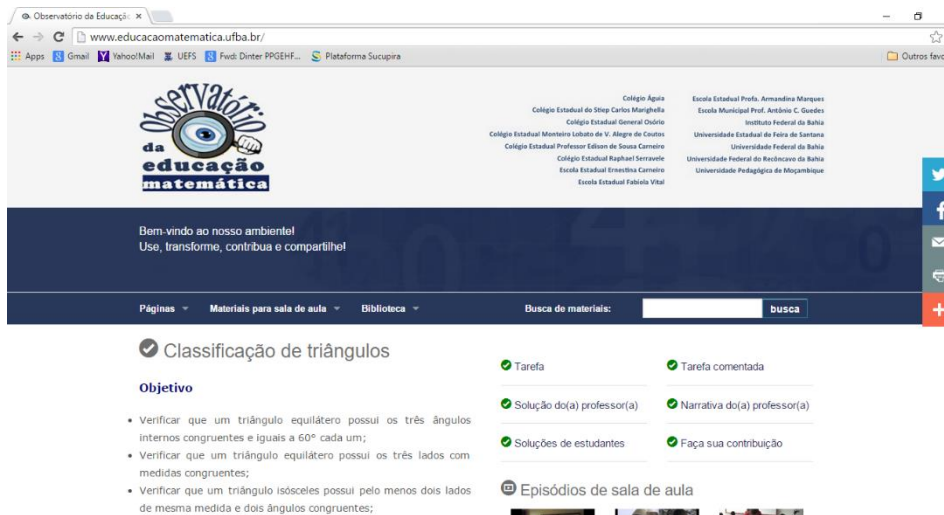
Observatório da Educaçã ×

www.educacaomatematica.ufba.br/

Apps Gmail Yahoo!Mail UEFS Fwd: Dinter PPGEHF... Plataforma Sucupira

Outros favo

Observatório da educação matemática

Colégio Águia
Colégio Estadual do Stiep Carlos Marighella
Colégio Estadual General Osório
Colégio Estadual Monteiro Lobato de V. Alegre de Coutos
Colégio Estadual Professor Edison de Sousa Carneiro
Colégio Estadual Raphael Serravele
Escola Estadual Ernestina Carneiro
Escola Estadual Fabíola Vital

Escola Estadual Profa. Armandina Marques
Escola Municipal Prof. Antônio C. Guedes
Instituto Federal da Bahia
Universidade Estadual de Feira de Santana
Universidade Federal da Bahia
Universidade Federal do Recôncavo da Bahia
Universidade Pedagógica de Moçambique

Bem-vindo ao nosso ambiente!
Use, transforme, contribua e compartilhe!

Páginas Materiais para sala de aula Biblioteca Busca de materiais: busca

Classificação de triângulos

Objetivo

- Verificar que um triângulo equilátero possui os três ângulos internos congruentes e iguais a 60° cada um;
- Verificar que um triângulo equilátero possui os três lados com medidas congruentes;
- Verificar que um triângulo isósceles possui pelo menos dois lados de mesma medida e dois ângulos congruentes;

Tarefa
Tarefa comentada
Solução do(a) professor(a)
Narrativa do(a) professor(a)
Soluções de estudantes
Faça sua contribuição

Episódios de sala de aula